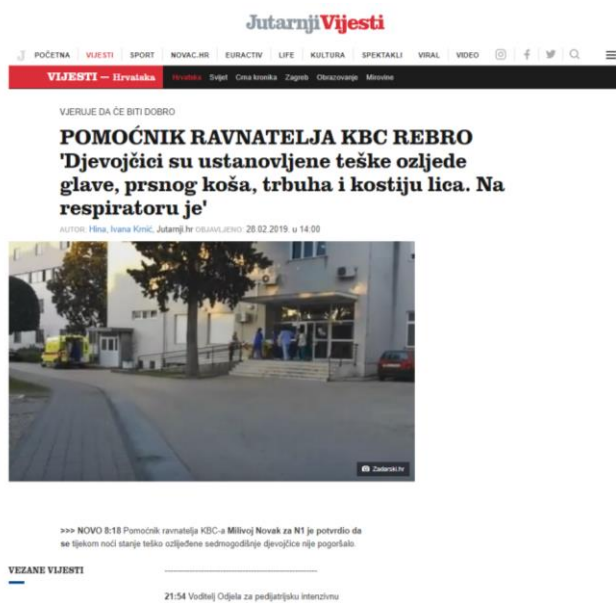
JutarnjiVijesti

J POČETNA VIJESTI SPORT NOVAC.HR EURACTIV LIFE KULTURA SPEKTAKLI VIRAL VIDEO

VIJESTI — Hrvatska Hrvatska Svijet Crna kronika Zagreb Obrazovanje Mirovine

VJERUJE DA ĆE BITI DOBRO

POMOĆNIK RAVNATELJA KBC REBRO

'Djevojčici su ustanovljene teške ozljede glave, prsnog koša, trbuha i kostiju lica. Na respiratoru je'

AUTOR: Hina, Ivana Krnić, Jutarnji.hr OBJAVLJENO: 28.02.2019. u 14:00

Zadarski.hr

>>> NOVO 8:18 Pomoćnik ravnatelja KBC-a Milivoj Novak za N1 je potvrdio da se tijekom noći stanje teško ozljeđene sedmogodišnje djevojčice nije pogoršalo.

VEZANE VIJESTI

21:54 Voditelj Odjela za pedijatrijsku intenzivnu